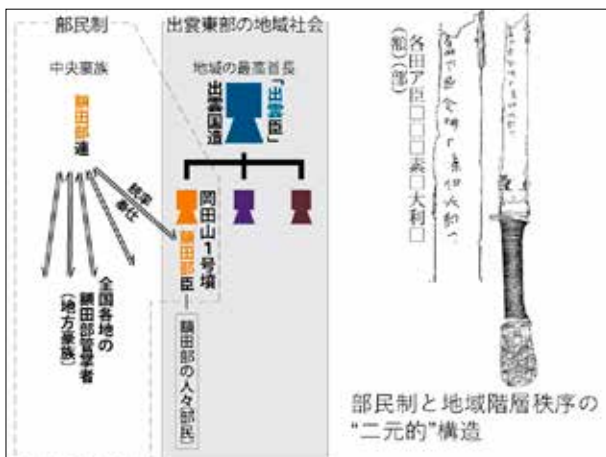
部民制

中央豪族

額田部連

統率
奉仕

全国各地の
額田部管掌者
〔地方豪族〕

出雲東部の地域社会

地域の最高首長

「出雲臣」
出雲国造

岡田山1号墳
額田部臣

額田部の人々〔部民〕

各田ア臣□□□素□大利□
（額）（部）

部民制と地域階層秩序の
“二元的”構造